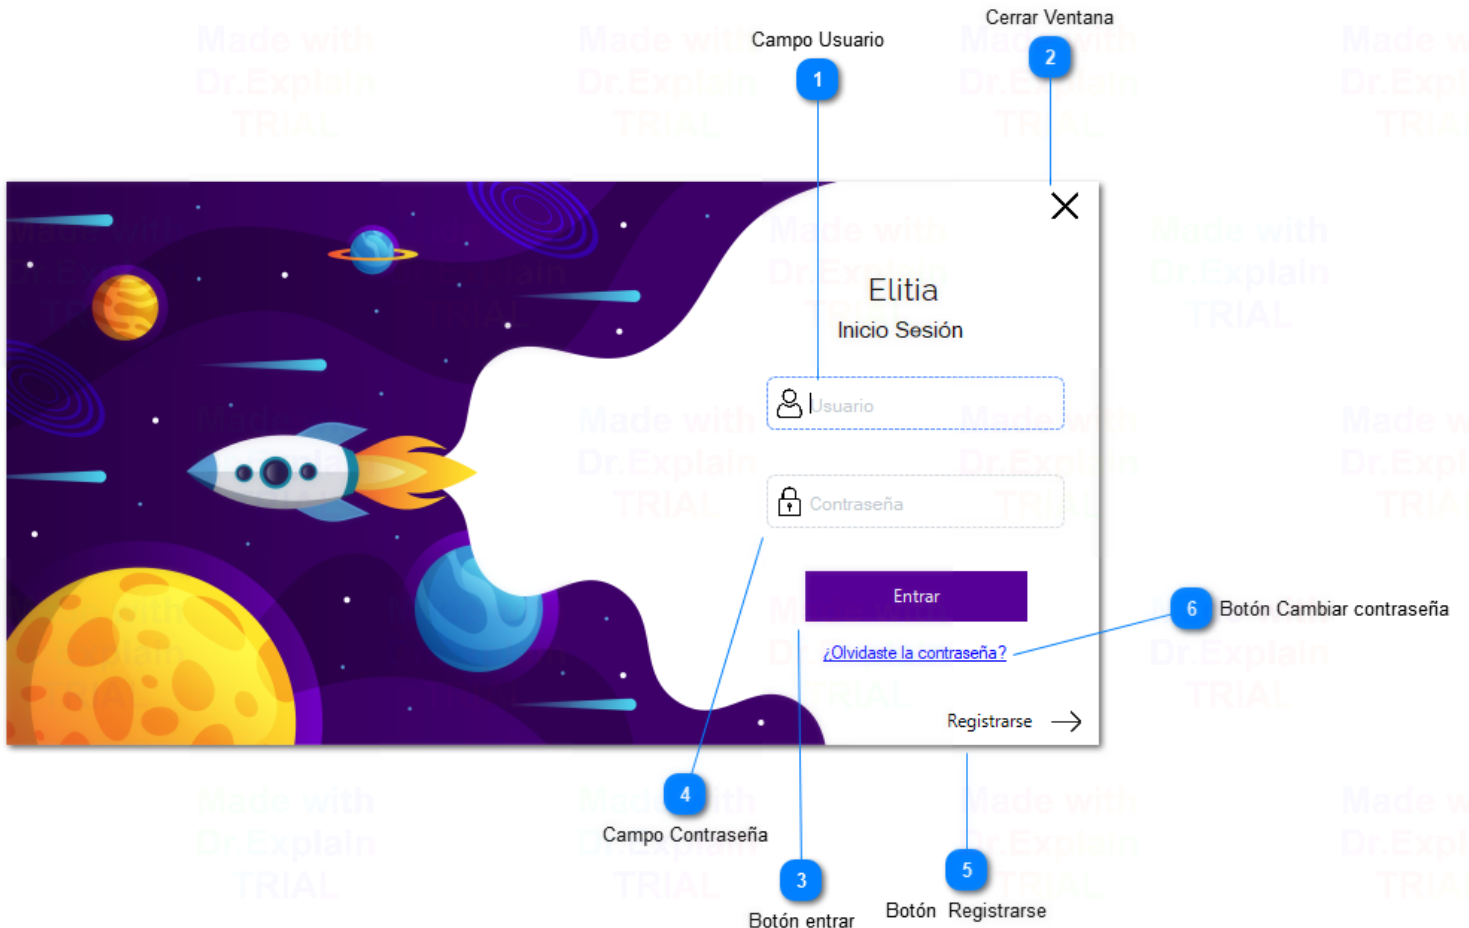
Cerrar Ventana

Campo Usuario

1

2

Elitia

Inicio Sesión

Usuario

Contraseña

Entrar

¿Olvidaste la contraseña?

Registrarse

6 Botón Cambiar contraseña

4

Campo Contraseña

3

Botón entrar

5

Botón Registrarse

Made with Dr.Explain TRIAL